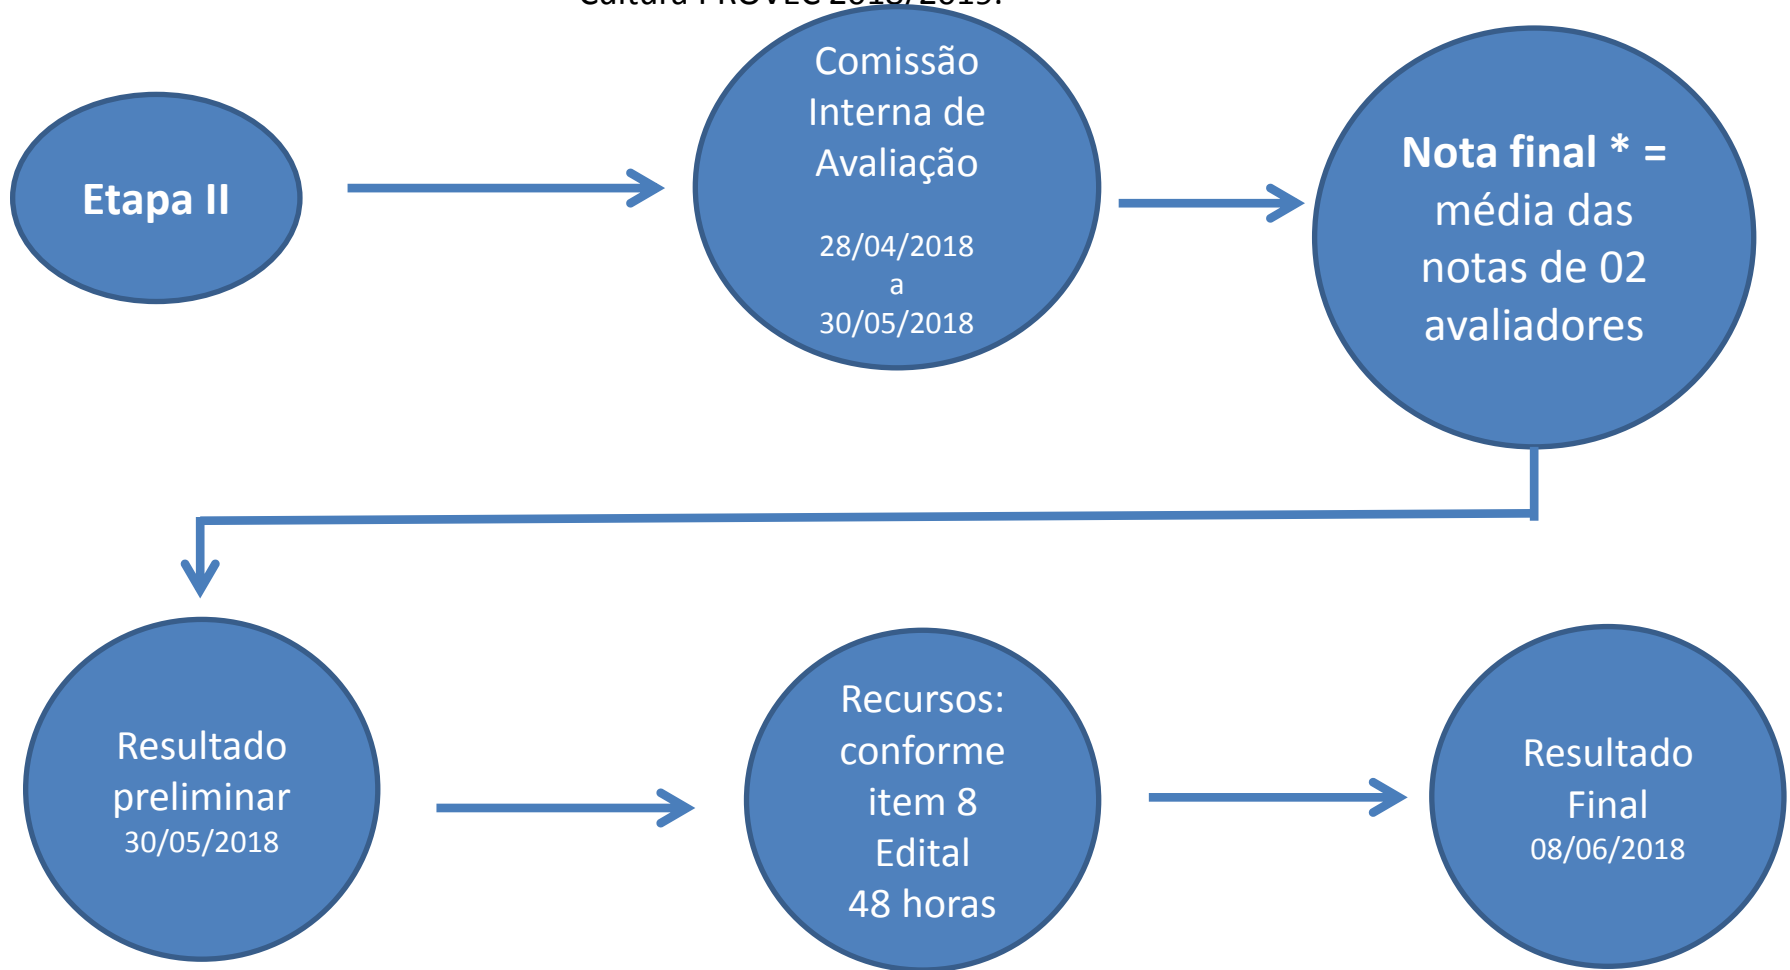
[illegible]

Etapa II

Comissão Interna de Avaliação

28/04/2018
a
30/05/2018

Nota final * = média das notas de 02 avaliadores

Resultado preliminar
30/05/2018

Recursos: conforme item 8 Edital
48 horas

Resultado Final
08/06/2018